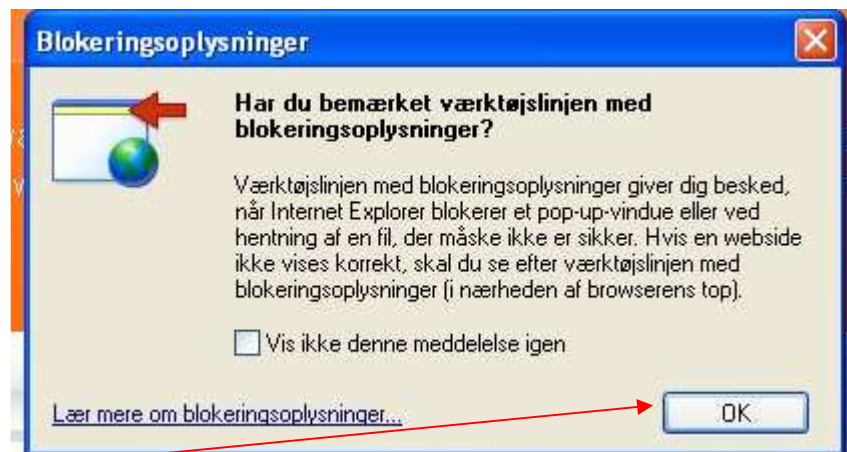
Blokeringsoplysninger

Har du bemærket værktøjslinjen med blokeringsoplysninger?

Værktøjslinjen med blokeringsoplysninger giver dig besked, når Internet Explorer blokerer et pop-up-vindue eller ved hentning af en fil, der måske ikke er sikker. Hvis en webside ikke vises korrekt, skal du se efter værktøjslinjen med blokeringsoplysninger (i nærheden af browserens top).

Vis ikke denne meddelelse igen

Lær mere om blokeringsoplysninger...

OK